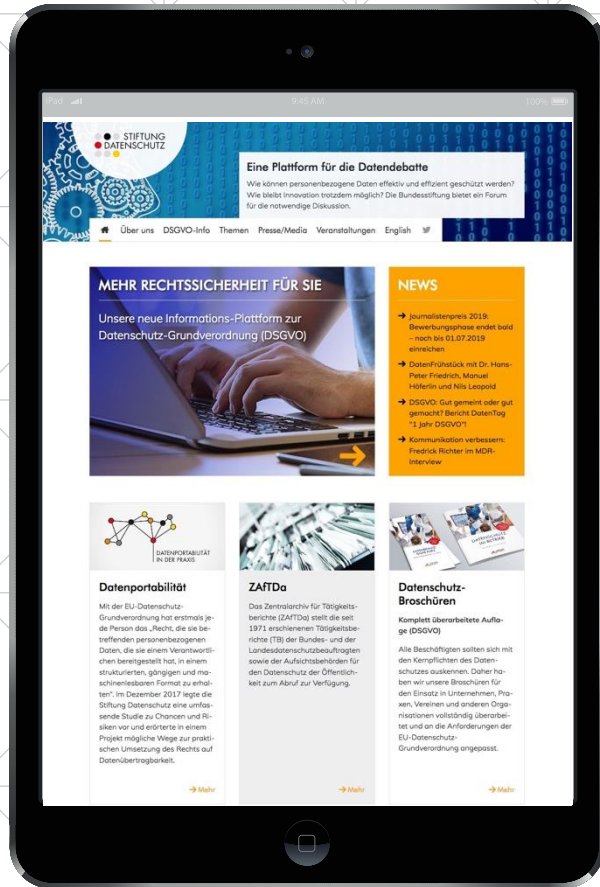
iPad 9:45 AM 100%

STIFTUNG DATENSCHUTZ

Eine Plattform für die Datendebatte

Wie können personenbezogene Daten effektiv und effizient geschützt werden? Wie bleibt Innovation trotzdem möglich? Die Bundesstiftung bietet ein Forum für die notwendige Diskussion.

Über uns DSGVO-Info Themen Presse/Media Veranstaltungen English

MEHR RECHTSSICHERHEIT FÜR SIE

Unsere neue Informations-Plattform zur Datenschutz-Grundverordnung (DSGVO)

NEWS

→ Journalistenpreis 2019: Bewerbungsphase endet bald – noch bis 01.07.2019 einreichen

→ DatenFrühstück mit Dr. Hans-Peter Friedrich, Manuel Höferlin und Nils Leopold

→ DSGVO: Gut gemeint oder gut gemacht? Bericht DatenTag "1 Jahr DSGVO"!

→ Kommunikation verbessern: Fredrick Richter im MDR-Interview

DATENPORTABILITÄT IN DER PRAXIS

Datenportabilität

Mit der EU-Datenschutz-Grundverordnung hat erstmals jede Person das „Recht, die sie betreffenden personenbezogenen Daten, die sie einem Verantwortlichen bereitgestellt hat, in einem strukturierten, gängigen und maschinenlesbaren Format zu erhalten". Im Dezember 2017 legte die Stiftung Datenschutz eine umfassende Studie zu Chancen und Risiken vor und erörterte in einem Projekt mögliche Wege zur praktischen Umsetzung des Rechts auf Datenübertragbarkeit.

→ Mehr

ZAfTDa

Das Zentralarchiv für Tätigkeitsberichte (ZAfTDa) stellt die seit 1971 erschienenen Tätigkeitsberichte (TB) der Bundes- und der Landesdatenschutzbeauftragten sowie der Aufsichtsbehörden für den Datenschutz der Öffentlichkeit zum Abruf zur Verfügung.

Datenschutz-Broschüren

Komplett überarbeitete Auflage (DSGVO)

Alle Beschäftigten sollten sich mit den Kernpflichten des Datenschutzes auskennen. Daher haben wir unsere Broschüren für den Einsatz in Unternehmen, Praxen, Vereinen und anderen Organisationen vollständig überarbeitet und an die Anforderungen der EU-Datenschutz-Grundverordnung angepasst.

→ Mehr